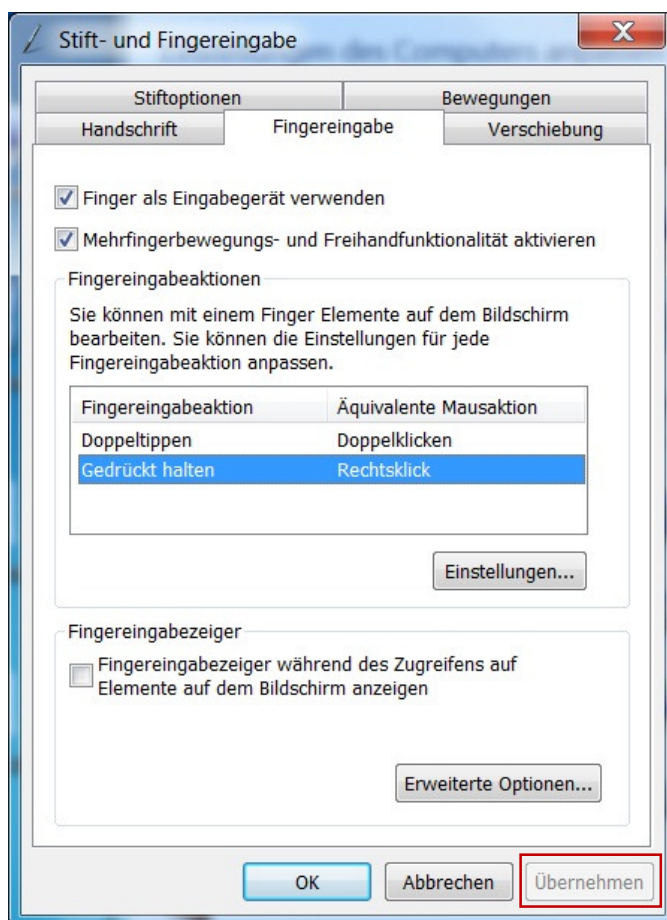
Stift- und Fingereingabe

Stiftoptionen
Bewegungen
Handschrift
Fingereingabe
Verschiebung

Finger als Eingabegerät verwenden

Mehrfingerbewegungs- und Freihandfunktionalität aktivieren

Fingereingabeaktionen

Sie können mit einem Finger Elemente auf dem Bildschirm bearbeiten. Sie können die Einstellungen für jede Fingereingabeaktion anpassen.

| Fingereingabeaktion | Äquivalente Mausaktion |
|---|---|
| Doppeltippen | Doppelklicken |
| Gedrückt halten | Rechtsklick |

Einstellungen...

Fingereingabezeiger

Fingereingabezeiger während des Zugreifens auf Elemente auf dem Bildschirm anzeigen

Erweiterte Optionen...

OK
Abbrechen
Übernehmen